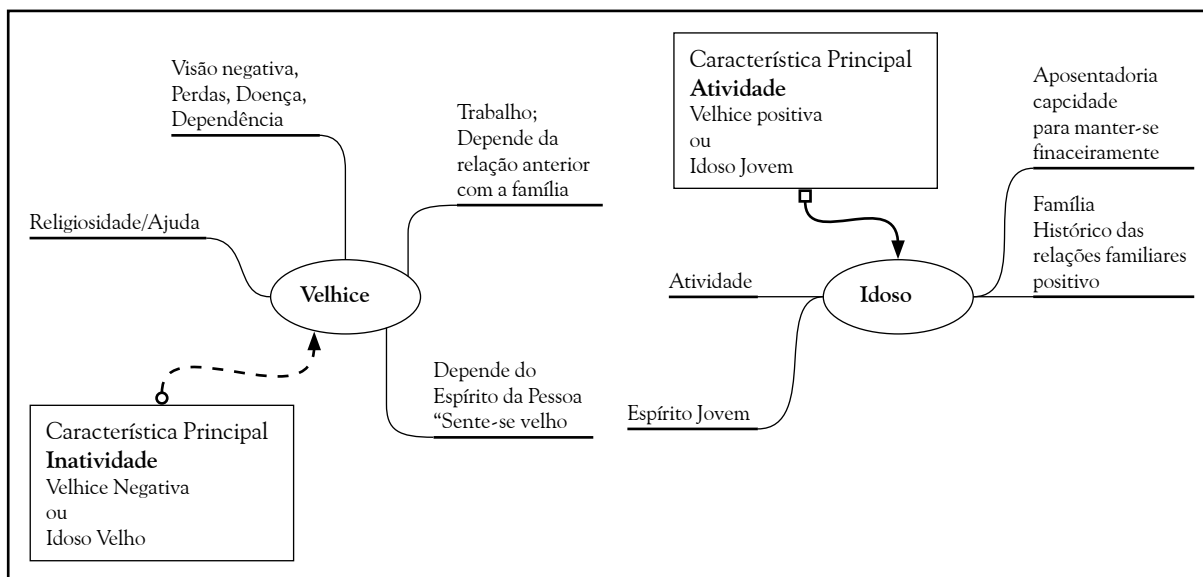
Visão negativa, Perdas, Doença, Dependência

Trabalho; Depende da relação anterior com a família

Religiosidade/Ajuda

Velhice

Depende do Espírito da Pessoa "Sente-se velho

Característica Principal
**Inatividade**
Velhice Negativa
ou
Idoso Velho

Característica Principal
**Atividade**
Velhice positiva
ou
Idoso Jovem

Aposentadoria capcidade para manter-se finaceiramente

Família Histórico das relações familiares positivo

Atividade

Idoso

Espírito Jovem